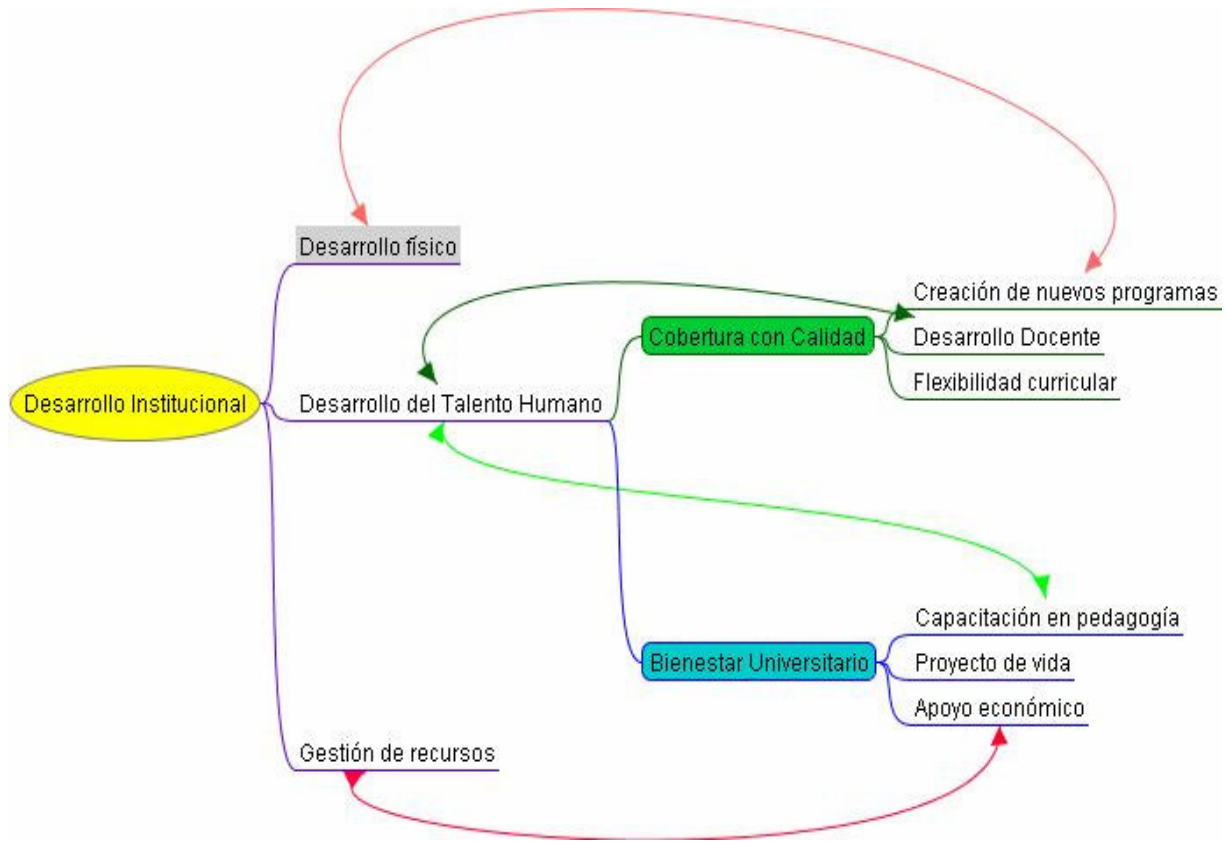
Desarrollo físico

Creación de nuevos programas

Cobertura con Calidad

Desarrollo Docente

Flexibilidad curricular

Desarrollo Institucional

Desarrollo del Talento Humano

Capacitación en pedagogía

Bienestar Universitario

Proyecto de vida

Apoyo económico

Gestión de recursos